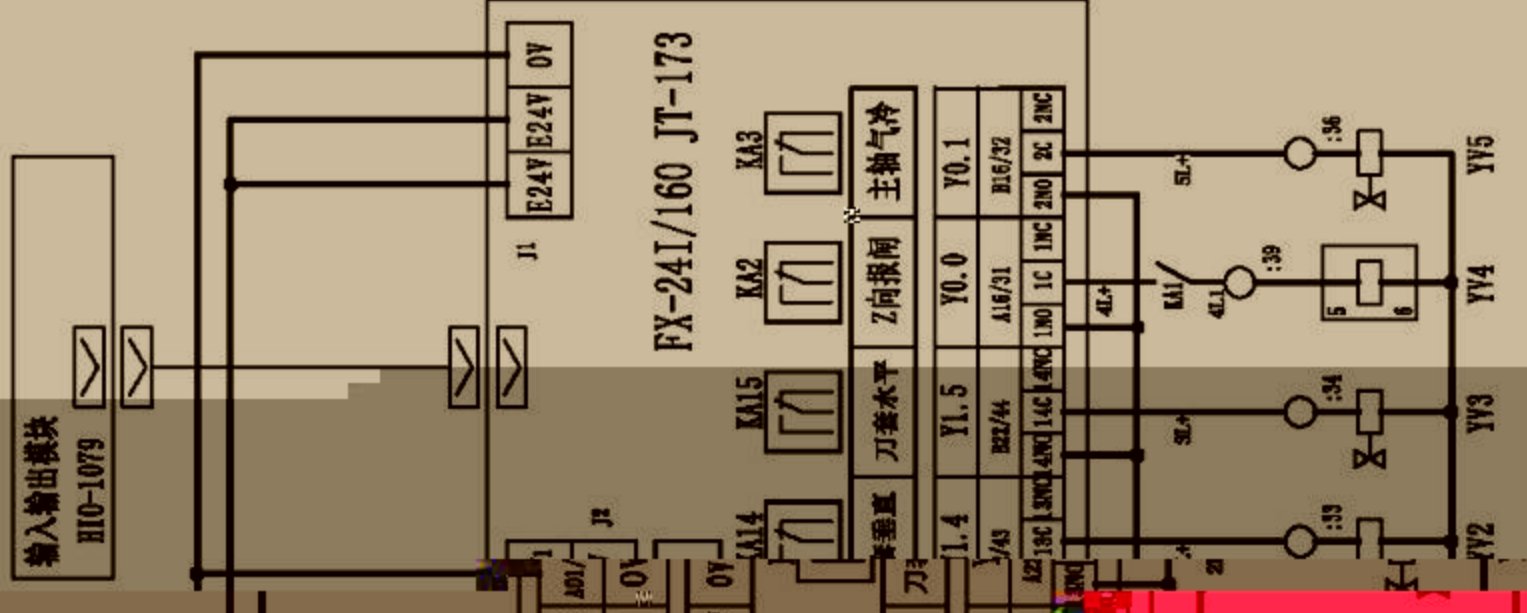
输入输出模块
HIO-1079

J1
E24V
E24V
0V

FX-24I/160 JT-173

KA3
KA2
KA15
KA14

主轴气冷
Z向报闸
刀套水平
套垂直

Y0.1
Y0.0
Y1.5
Y1.4

B16/32
A16/31
B22/44
/43

2NC
2C
2NO
1NC
1C
1NO
14NC
14C
4NO
3NO
13C
A22

J3
A01
0V
0V
刀

5L+
4L+
5L+
KA1
4L1
:36
:39
:34
:33
5
6
21

YV5
YV4
YV3
YV2